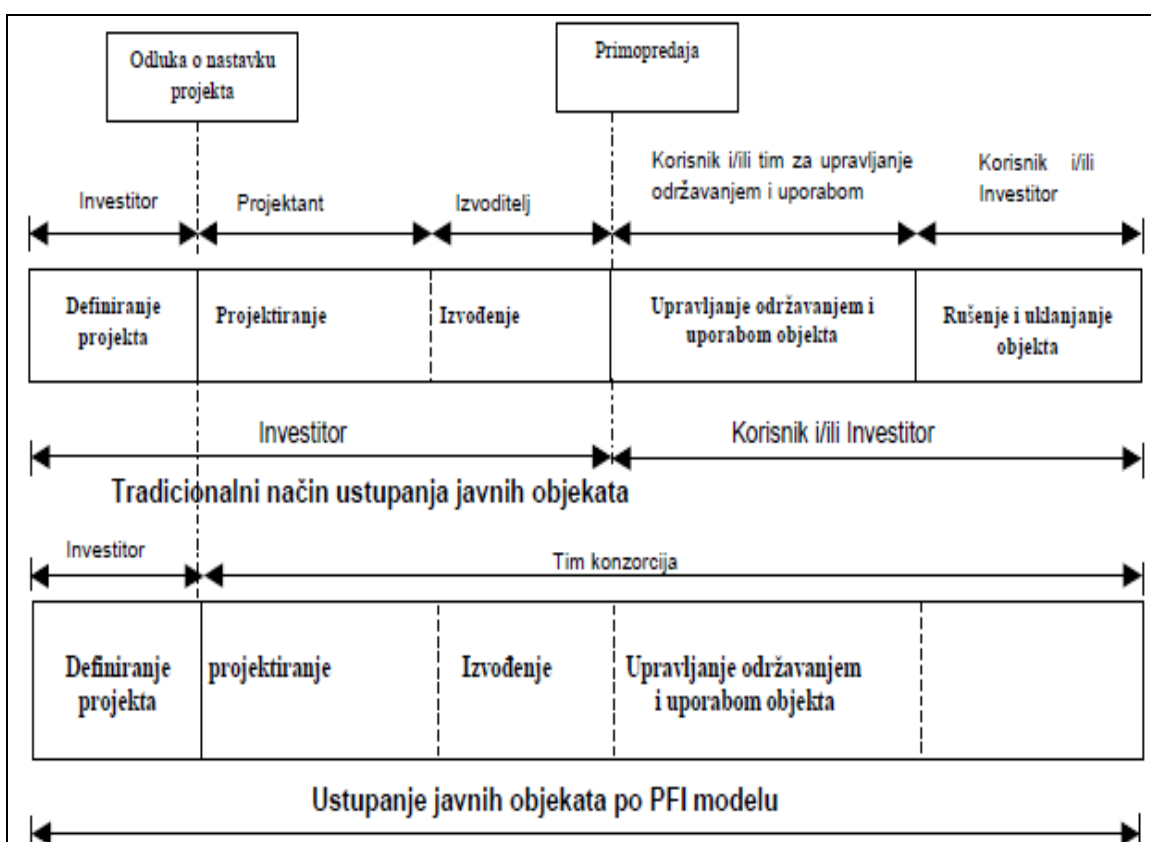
Odluka o nastavku projekta

Primopredaja

Investitor

Projektant

Izvoditelj

Korisnik i/ili tim za upravljanje održavanjem i uporabom

Korisnik i/ili Investitor

| Definiranje projekta | Projektiranje | Izvođenje | Upravljanje održavanjem i uporabom objekta | Rušenje i uklanjanje objekta |
|---|---|---|---|---|

Investitor

Korisnik i/ili Investitor

Tradicionalni način ustupanja javnih objekata

Investitor

Tim konzorcija

| Definiranje projekta | projektiranje | Izvođenje | Upravljanje održavanjem i uporabom objekta | |
|---|---|---|---|---|

Ustupanje javnih objekata po PFI modelu